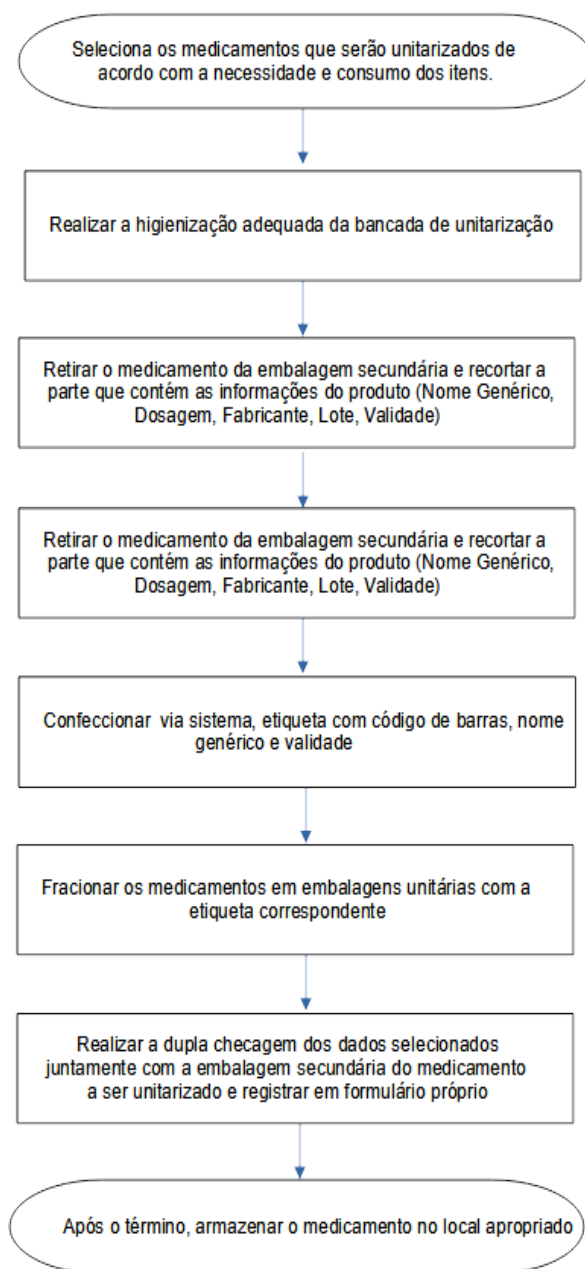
Seleciona os medicamentos que serão unitarizados de acordo com a necessidade e consumo dos itens.

Realizar a higienização adequada da bancada de unitarização

Retirar o medicamento da embalagem secundária e recortar a parte que contém as informações do produto (Nome Genérico, Dosagem, Fabricante, Lote, Validade)

Retirar o medicamento da embalagem secundária e recortar a parte que contém as informações do produto (Nome Genérico, Dosagem, Fabricante, Lote, Validade)

Confeccionar via sistema, etiqueta com código de barras, nome genérico e validade

Fracionar os medicamentos em embalagens unitárias com a etiqueta correspondente

Realizar a dupla checagem dos dados selecionados juntamente com a embalagem secundária do medicamento a ser unitarizado e registrar em formulário próprio

Após o término, armazenar o medicamento no local apropriado